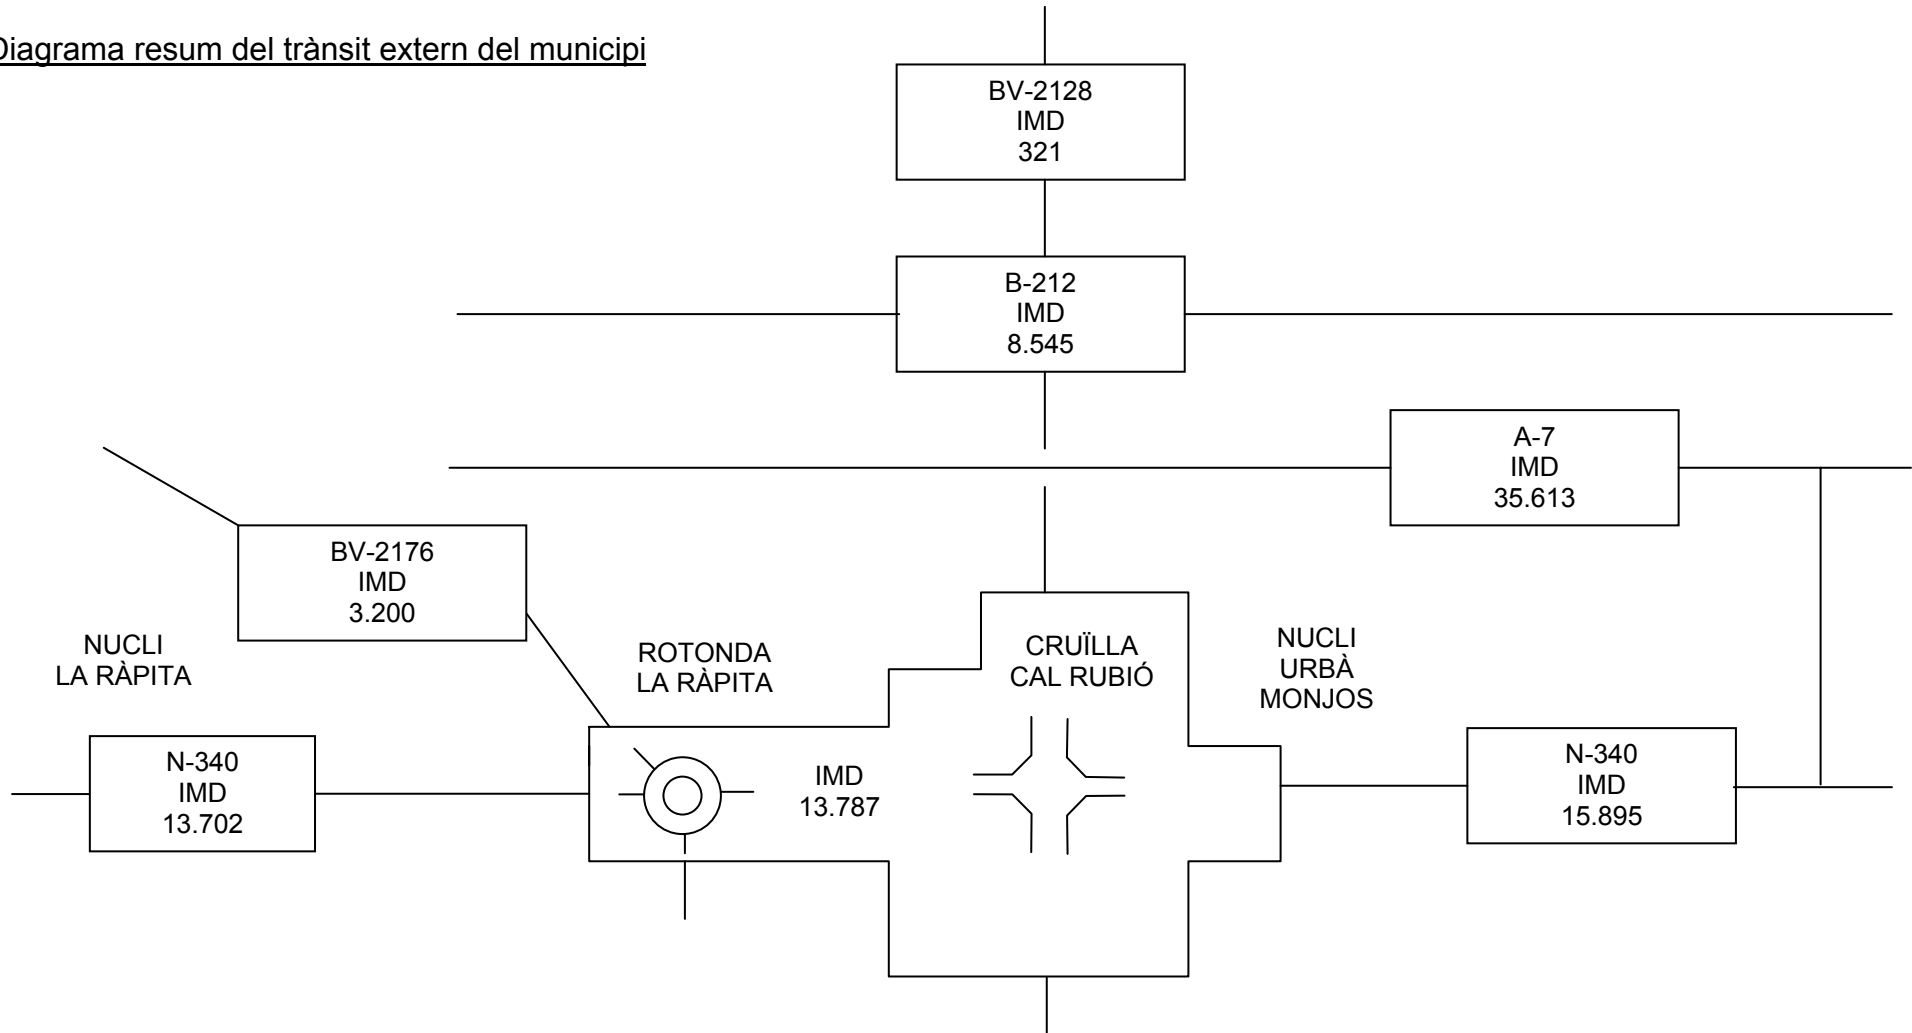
Diagrama resum del trànsit extern del municipi

BV-2128
IMD
321

B-212
IMD
8.545

A-7
IMD
35.613

BV-2176
IMD
3.200

NUCLI
LA RÀPITA

ROTONDA
LA RÀPITA

CRUÏLLA
CAL RUBIÓ

NUCLI
URBÀ
MONJOS

N-340
IMD
13.702

IMD
13.787

N-340
IMD
15.895